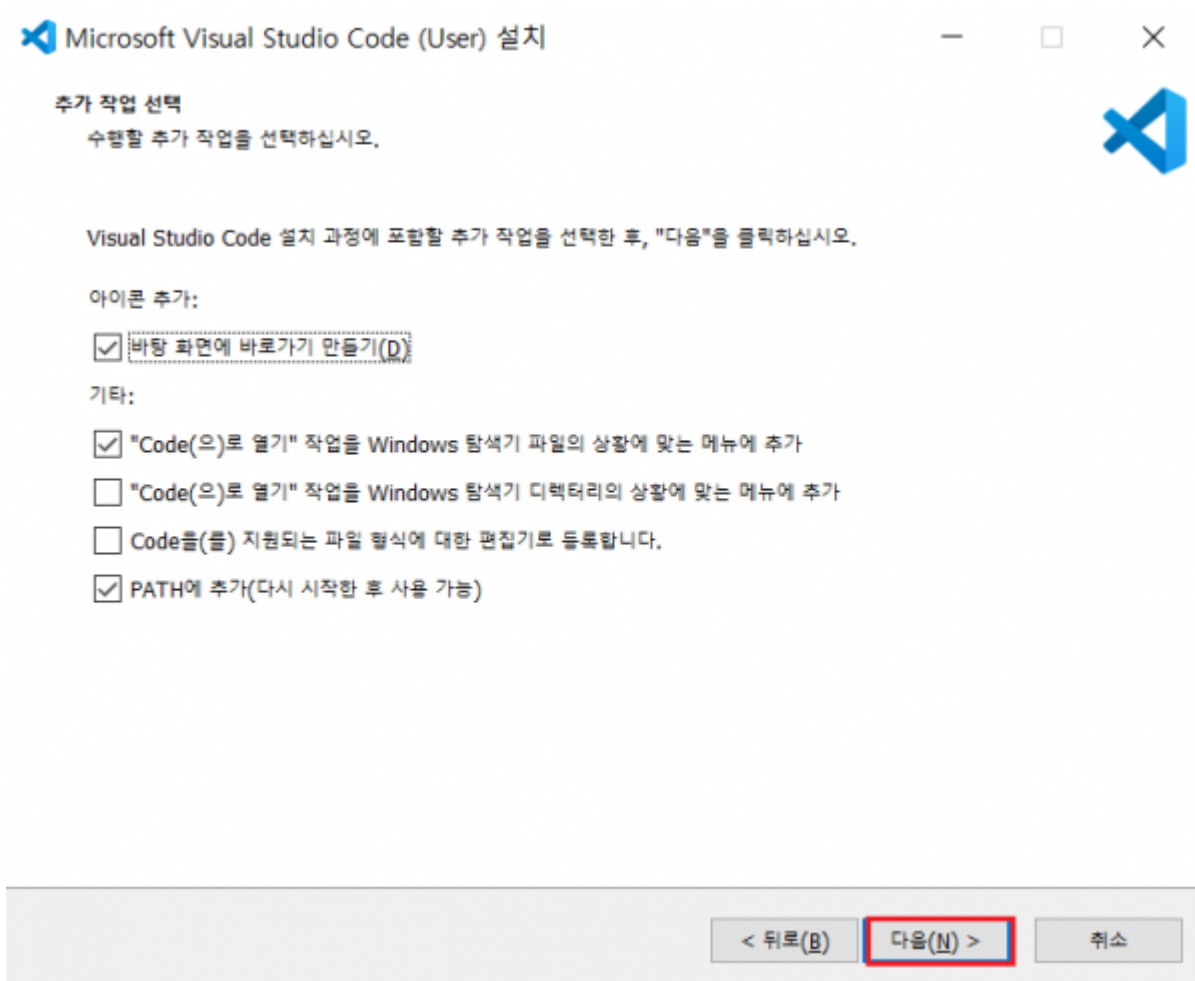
Microsoft Visual Studio Code (User) 설치

추가 작업 선택
수행할 추가 작업을 선택하십시오.

Visual Studio Code 설치 과정에 포함할 추가 작업을 선택한 후, "다음"을 클릭하십시오.

아이콘 추가:

바탕 화면에 바로가기 만들기(D)

기타:

"Code(으)로 열기" 작업을 Windows 탐색기 파일의 상황에 맞는 메뉴에 추가

"Code(으)로 열기" 작업을 Windows 탐색기 디렉터리의 상황에 맞는 메뉴에 추가

Code을(를) 지원되는 파일 형식에 대한 편집기로 등록합니다.

PATH에 추가(다시 시작한 후 사용 가능)

< 뒤로(B) 다음(N) > 취소